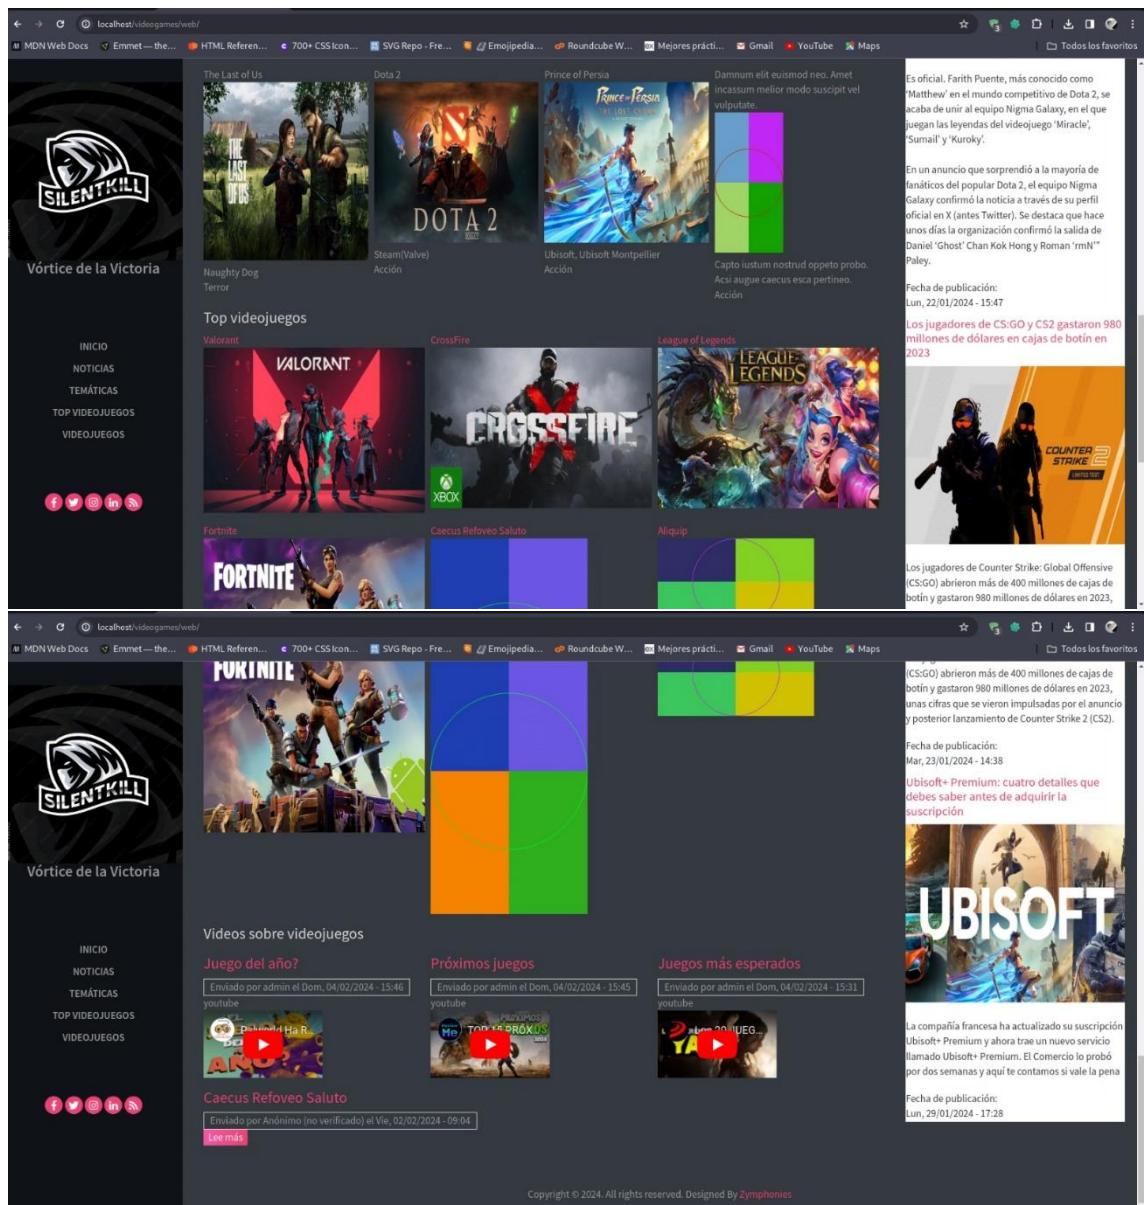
localhost/videogames/web/

MDN Web Docs | Emmet — the... | HTML Referen... | 700+ CSS Icon... | SVG Repo - Fre... | Emojipedia... | Roundcube W... | Mejores prácti... | Gmail | YouTube | Maps | Todos los favoritos

SILENTKILL

Vórtice de la Victoria

INICIO
NOTICIAS
TEMÁTICAS
TOP VIDEOJUEGOS
VIDEOJUEGOS

The Last of Us
Naughty Dog
Terror

Dota 2
Steam(Valve)
Acción

Prince of Persia
Ubisoft, Ubisoft Montpellier
Acción

Damnum elit euismod neo. Amet incassum melior modo suscipit vel vulputate.
Capto iustum nostrud oppeto probo. Acsi augue caecus esca pertineo.
Acción

Top videojuegos

Valorant
CrossFire
League of Legends
Fortnite
Caecus Refoveo Saluto
Aliquip

Es oficial. Farith Puente, más conocido como 'Matthew' en el mundo competitivo de Dota 2, se acaba de unir al equipo Nigma Galaxy, en el que juegan las leyendas del videojuego 'Miracle', 'Sumail' y 'Kuroky'.

En un anuncio que sorprendió a la mayoría de fanáticos del popular Dota 2, el equipo Nigma Galaxy confirmó la noticia a través de su perfil oficial en X (antes Twitter). Se destaca que hace unos días la organización confirmó la salida de Daniel 'Ghost' Chan Kok Hong y Roman 'rmN'" Paley.

Fecha de publicación:
Lun, 22/01/2024 - 15:47

Los jugadores de CS:GO y CS2 gastaron 980 millones de dólares en cajas de botín en 2023

Los jugadores de Counter Strike: Global Offensive (CS:GO) abrieron más de 400 millones de cajas de botín y gastaron 980 millones de dólares en 2023, unas cifras que se vieron impulsadas por el anuncio y posterior lanzamiento de Counter Strike 2 (CS2).

Fecha de publicación:
Mar, 23/01/2024 - 14:38

Ubisoft+ Premium: cuatro detalles que debes saber antes de adquirir la suscripción

La compañía francesa ha actualizado su suscripción Ubisoft+ Premium y ahora trae un nuevo servicio llamado Ubisoft+ Premium. El Comercio lo probó por dos semanas y aquí te contamos si vale la pena

Fecha de publicación:
Lun, 29/01/2024 - 17:28

Videos sobre videojuegos

Juego del año?
Enviado por admin el Dom, 04/02/2024 - 15:46
youtube

Próximos juegos
Enviado por admin el Dom, 04/02/2024 - 15:45
youtube

Juegos más esperados
Enviado por admin el Dom, 04/02/2024 - 15:31
youtube

Caecus Refoveo Saluto
Enviado por Anónimo (no verificado) el Vie, 02/02/2024 - 09:04
Lee más

Copyright © 2024. All rights reserved. Designed By Zymphonies